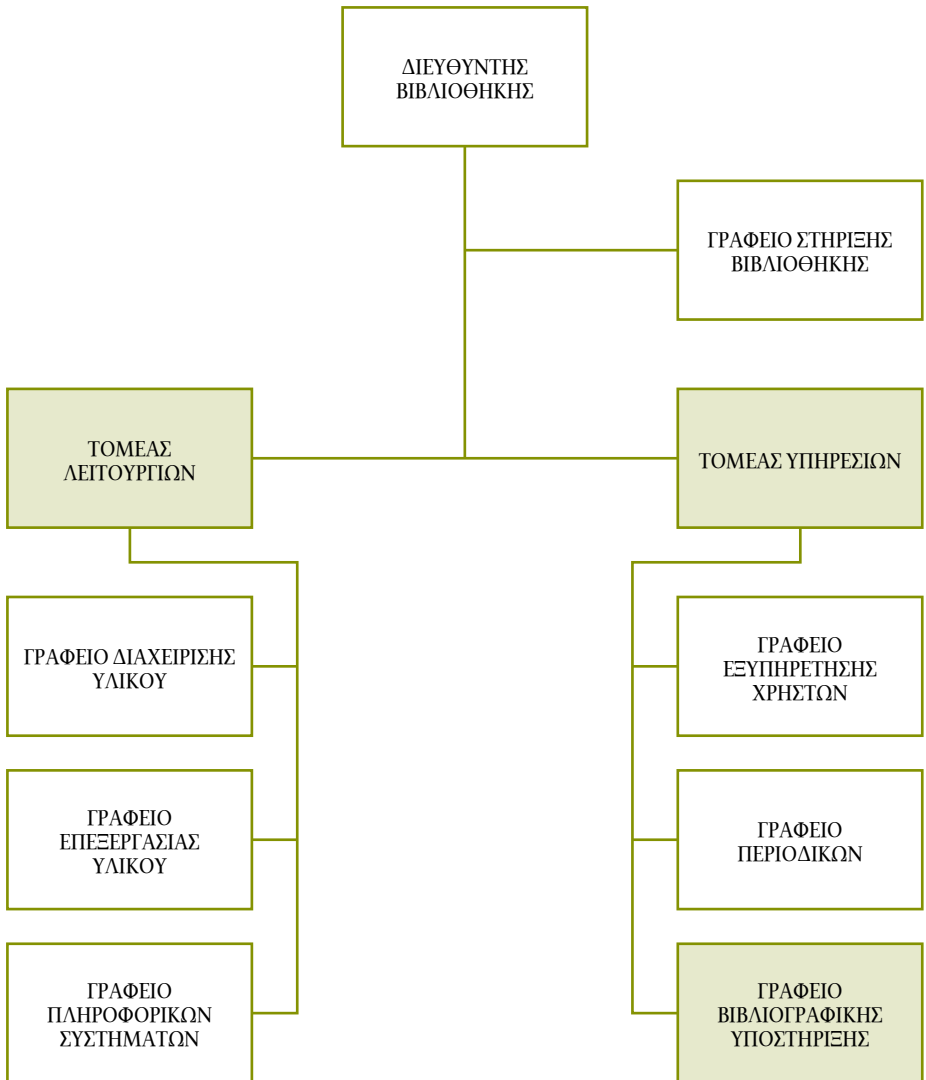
ΔΙΕΥΘΥΝΤΗΣ ΒΙΒΛΙΟΘΗΚΗΣ

ΓΡΑΦΕΙΟ ΣΤΗΡΙΞΗΣ ΒΙΒΛΙΟΘΗΚΗΣ

ΤΟΜΕΑΣ ΛΕΙΤΟΥΡΓΙΩΝ

ΤΟΜΕΑΣ ΥΠΗΡΕΣΙΩΝ

ΓΡΑΦΕΙΟ ΔΙΑΧΕΙΡΙΣΗΣ ΥΛΙΚΟΥ

ΓΡΑΦΕΙΟ ΕΠΕΞΕΡΓΑΣΙΑΣ ΥΛΙΚΟΥ

ΓΡΑΦΕΙΟ ΠΛΗΡΟΦΟΡΙΚΩΝ ΣΥΣΤΗΜΑΤΩΝ

ΓΡΑΦΕΙΟ ΕΞΥΠΗΡΕΤΗΣΗΣ ΧΡΗΣΤΩΝ

ΓΡΑΦΕΙΟ ΠΕΡΙΟΔΙΚΩΝ

ΓΡΑΦΕΙΟ ΒΙΒΛΙΟΓΡΑΦΙΚΗΣ ΥΠΟΣΤΗΡΙΞΗΣ